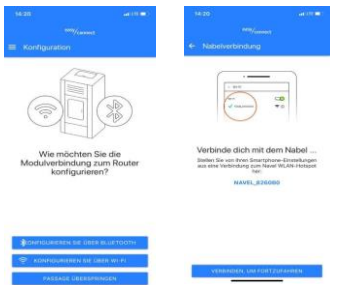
16:25

easy connect

Konfiguration

Wie möchten Sie die Modulverbindung zum Router konfigurieren?

KONFIGURIEREN SIE ÜBER BLUETOOTH

KONFIGURIEREN SIE ÜBER WI-FI

PASSAGE ÜBERSPRINGEN

16:25

easy connect

Nabelverbindung

Verbinde dich mit dem Nabel ...

Stellen Sie von Ihren Smartphone-Einstellungen aus eine Verbindung zum Navel WLAN-Hotspot her.

NAVEL_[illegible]

VERBINDEN, UM FORTZUFAHREN